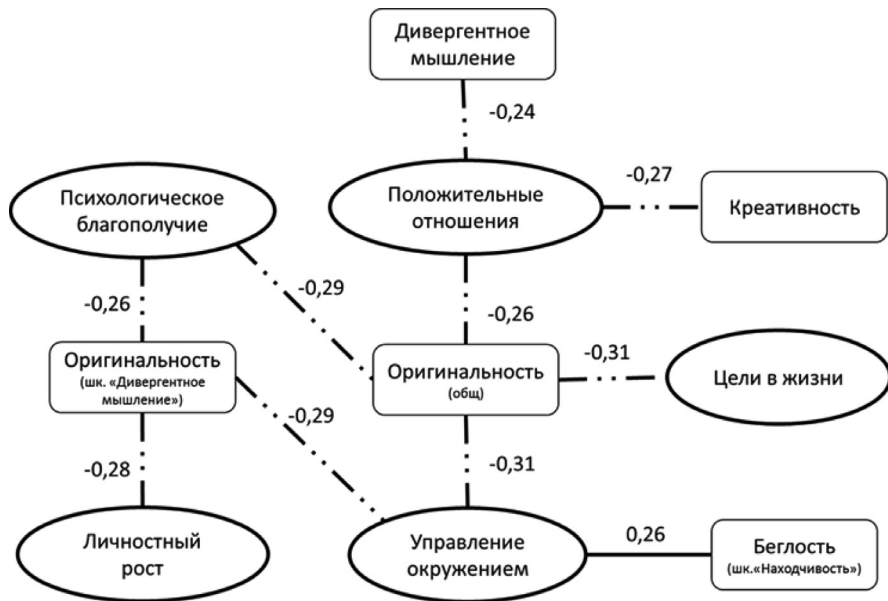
Дивергентное мышление

-0,24

Психологическое благополучие

Положительные отношения

-0,27

Креативность

-0,26

-0,29

-0,26

Оригинальность (шк. «Дивергентное мышление»)

-0,31

Оригинальность (общ)

Цели в жизни

-0,29

-0,28

-0,31

Личностный рост

Управление окружением

0,26

Беглость (шк.«Находчивость»)